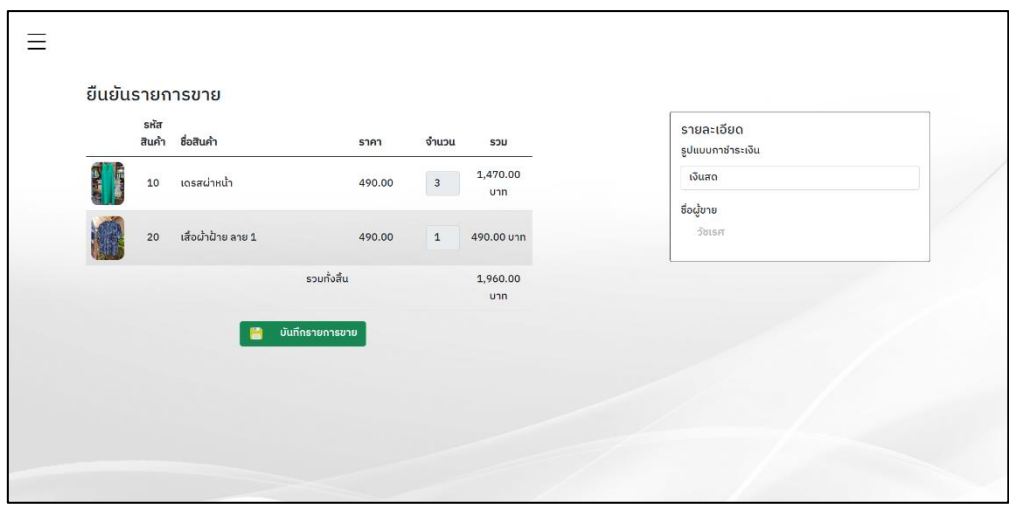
ยืนยันรายการขาย

| | รหัสสินค้า | ชื่อสินค้า | ราคา | จำนวน | รวม |
|---|---|---|---|---|---|
| | 10 | เดรสผ่าหน้า | 490.00 | 3 | 1,470.00 บาท |
| | 20 | เสื้อผ้าฝ้าย ลาย 1 | 490.00 | 1 | 490.00 บาท |
| | | รวมทั้งสิ้น | | | 1,960.00 บาท |

บันทึกรายการขาย

รายละเอียด
รูปแบบการชำระเงิน
เงินสด
ชื่อผู้ขาย
วัชเรศ